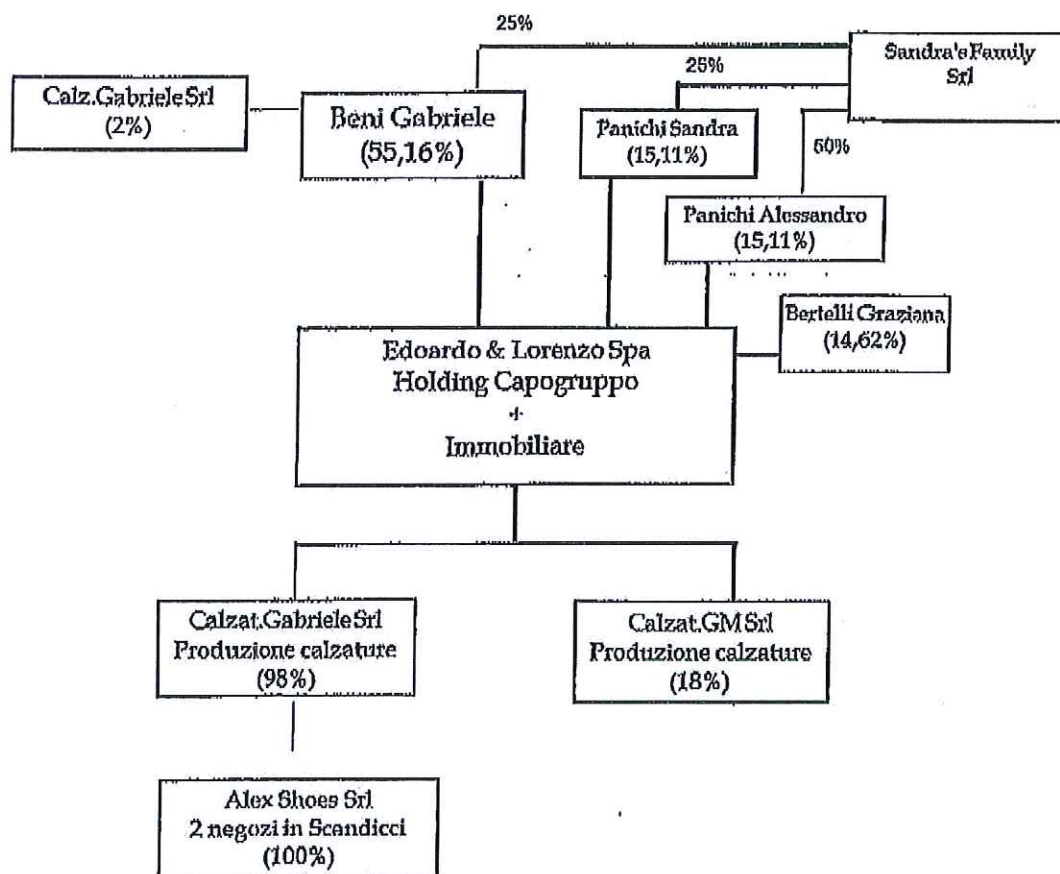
25%

Sandra's Family Srl

25%

Calz.Gabriele Srl (2%)

Beni Gabriele (55,16%)

Panichi Sandra (15,11%)

50%

Panichi Alessandro (15,11%)

Bertelli Graziana (14,62%)

Edoardo & Lorenzo Spa
Holding Capogruppo
+
Immobiliare

Calzat.Gabriele Srl
Produzione calzature
(98%)

Calzat.GM Srl
Produzione calzature
(18%)

Alex Shoes Srl
2 negozi in Scandicci
(100%)